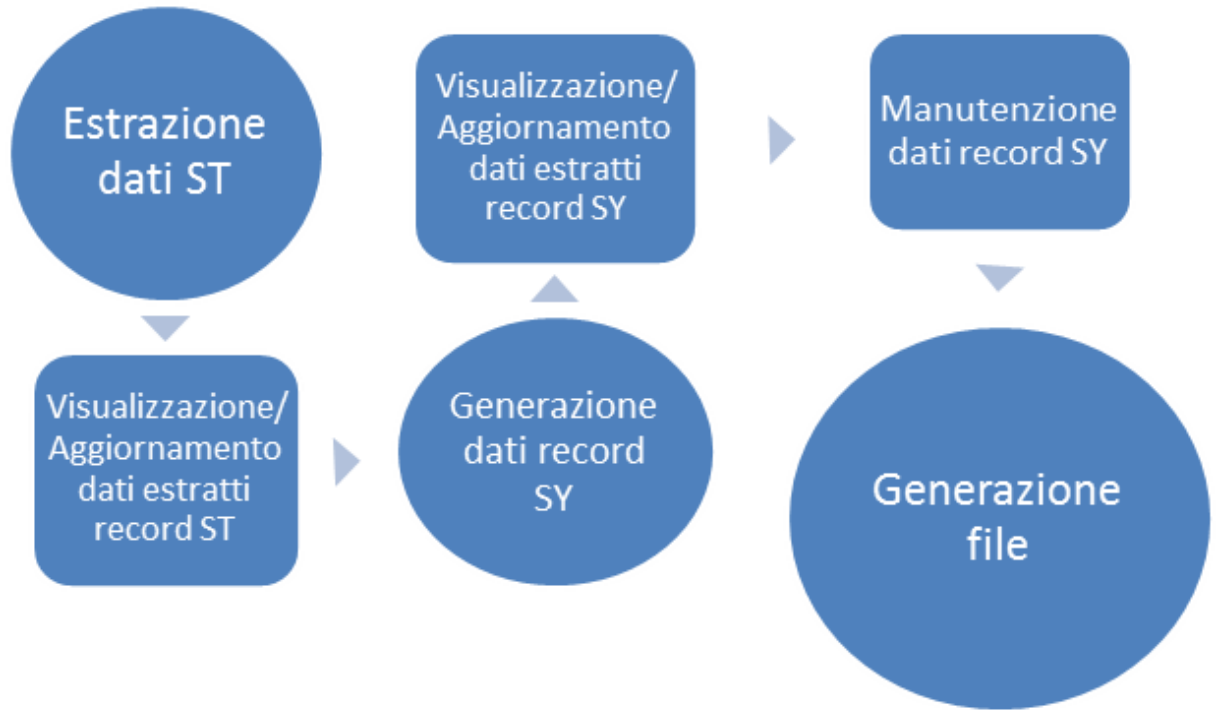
Estrazione dati ST

Visualizzazione/ Aggiornamento dati estratti record ST

Generazione dati record SY

Visualizzazione/ Aggiornamento dati estratti record SY

Manutenzione dati record SY

Generazione file